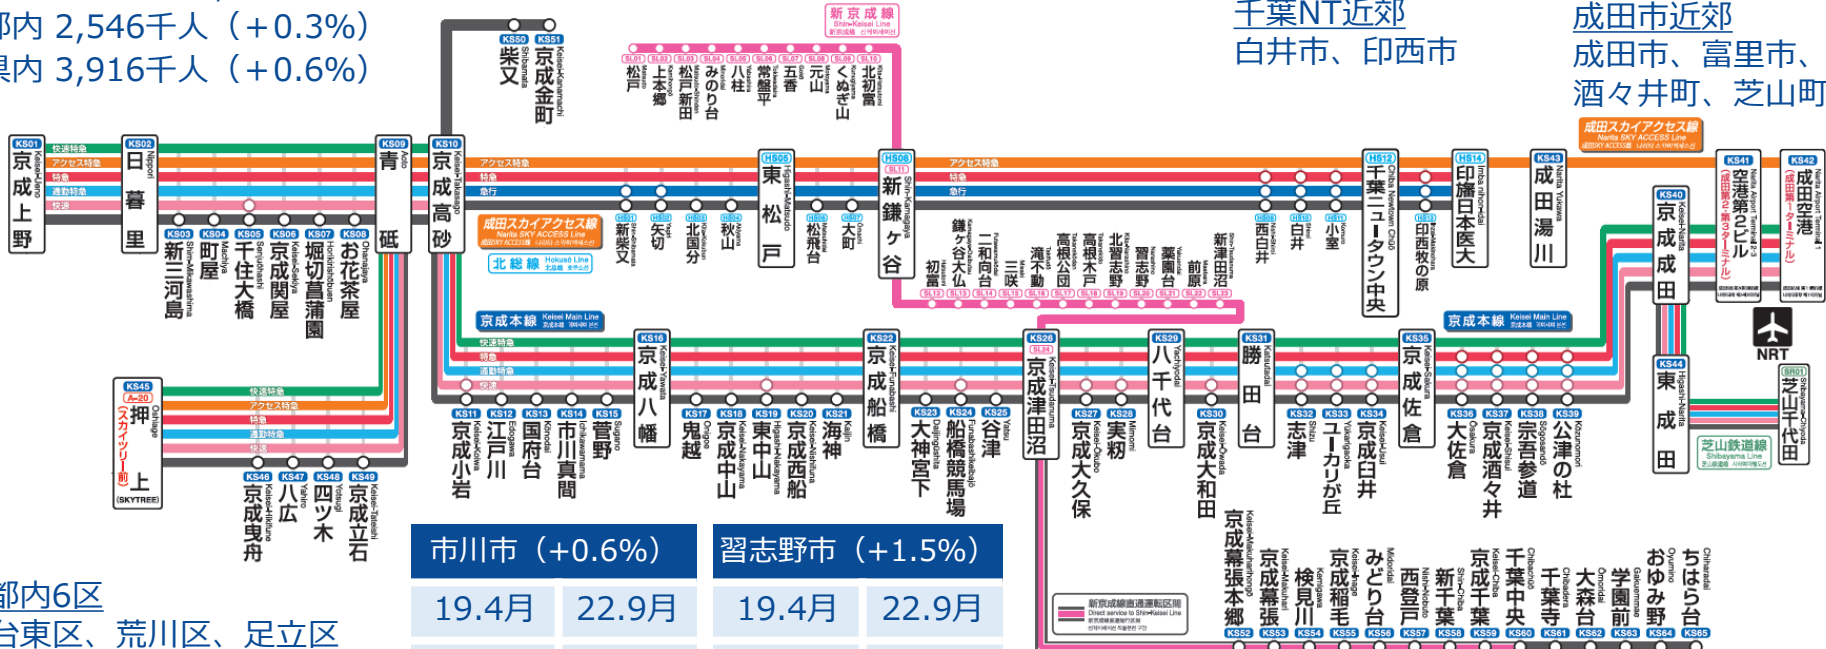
都内 2,546千人（+0.3%）
県内 3,916千人（+0.6%）

千葉NT近郊
白井市、印西市

成田市近郊
成田市、富里市、
酒々井町、芝山町

新京成線 Shin-Keisei Line

KS01 京成上野
KS02 日暮里
KS03 新三河島
KS04 町屋
KS05 千住大橋
KS06 京成関屋
KS07 堀切菖蒲園
KS08 お花茶屋
KS09 青砥
KS10 京成高砂
KS50 柴又
KS51 京成金町

SL01 松戸
SL02 上本郷
SL03 松戸新田
SL04 みのり台
SL05 八柱
SL06 常盤平
SL07 五香
SL08 元山
SL09 くぬぎ山
SL10 北初富

快速特急
アクセス特急
特急
通勤特急
快速

成田スカイアクセス線 Narita SKY ACCESS Line
北総線 Hokuso Line

HS01 新柴又
HS02 矢切
HS03 北国分
HS04 秋山
HS05 東松戸
HS06 松飛台
HS07 大町
HS08 新鎌ヶ谷
HS09 西白井
HS10 白井
HS11 小室
HS12 千葉ニュータウン中央
HS13 印西牧の原
HS14 印旛日本医大
KS43 成田湯川
KS40 京成成田
KS41 空港第2ビル（成田第2・第3ターミナル）
KS42 成田空港（成田第1ターミナル）
NRT

SL11 初富
SL12 鎌ヶ谷大仏
SL13 二和向台
SL14 三咲
SL15 滝不動
SL16 高根公団
SL17 高根木戸
SL18 北習志野
SL19 習志野
SL20 薬園台
SL21 前原
SL22 新津田沼
SL24 京成津田沼

京成本線 Keisei Main Line

KS11 京成小岩
KS12 江戸川
KS13 国府台
KS14 市川真間
KS15 菅野
KS16 京成八幡
KS17 鬼越
KS18 京成中山
KS19 東中山
KS20 京成西船
KS21 海神
KS22 京成船橋
KS23 大神宮下
KS24 船橋競馬場
KS25 谷津
KS26 京成津田沼
KS27 京成大久保
KS28 実籾
KS29 八千代台
KS30 京成大和田
KS31 勝田台
KS32 志津
KS33 ユーカリが丘
KS34 京成臼井
KS35 京成佐倉
KS36 大佐倉
KS37 京成酒々井
KS38 宗吾参道
KS39 公津の杜
KS44 東成田
SR01 芝山千代田
芝山鉄道線 Shibayama Line

KS45 押上（スカイツリー前）(SKYTREE) A-20
KS46 京成曳舟
KS47 八広
KS48 四ツ木
KS49 京成立石

市川市（+0.6%）
19.4月 22.9月
習志野市（+1.5%）
19.4月 22.9月

新京成線直通運転区間 Direct service to Shin-Keisei Line

KS52 京成幕張本郷
KS53 京成幕張
KS54 検見川
KS55 京成稲毛
KS56 みどり台
KS57 西登戸
KS58 新千葉
KS59 京成千葉
KS60 千葉中央
KS61 千葉寺
KS62 大森台
KS63 学園前
KS64 おゆみ野
KS65 ちはら台

都内6区
台東区、荒川区、足立区